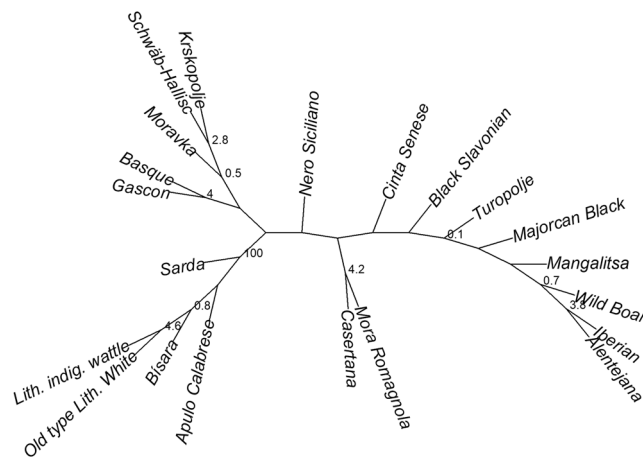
Krskopolje
Schwäb-Hallisc
2.8
Moravka
0.5
Basque
Gascon
4
Nero Siciliano
Cinta Senese
Black Slavonian
Turopolje
0.1
Majorcan Black
Mangalitsa
0.7
Wild Boar
3.8
Iberian
Alentejana
Sarda
100
4.2
Mora Romagnola
Casertana
0.8
4.6
Lith. indig. wattle
Old type Lith. White
Bisara
Apulo Calabrese